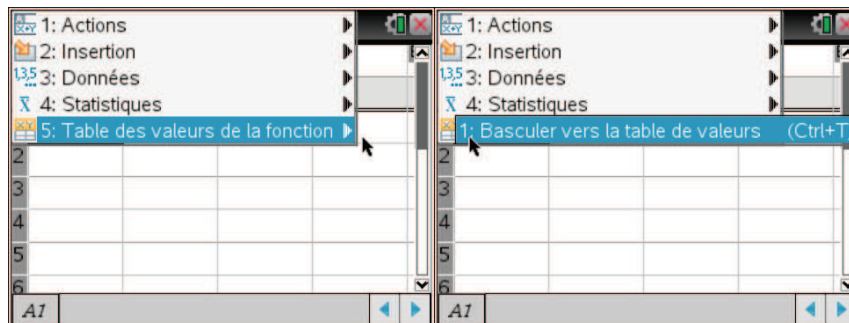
1: Actions
2: Insertion
3: Données
4: Statistiques
5: Table des valeurs de la fonction
2
3
4
5
6
A1

1: Actions
2: Insertion
3: Données
4: Statistiques
1: Basculer vers la table de valeurs (Ctrl+T
2
3
4
5
6
A1